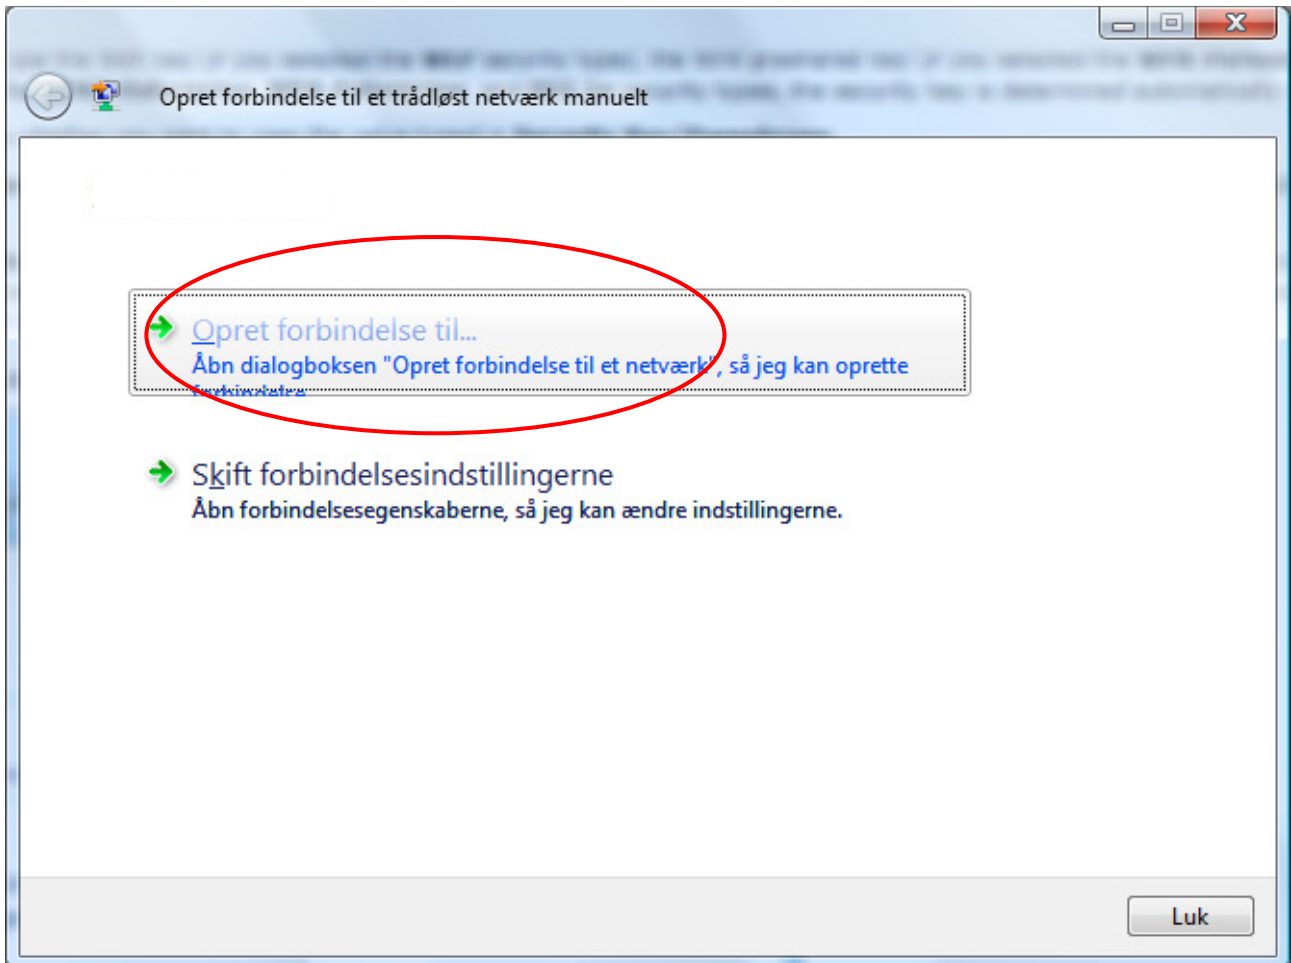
Opret forbindelse til et trådløst netværk manuelt

Opret forbindelse til...
Åbn dialogboksen "Opret forbindelse til et netværk", så jeg kan oprette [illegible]

Skift forbindelsesindstillingerne
Åbn forbindelsesegenskaberne, så jeg kan ændre indstillingerne.

Luk